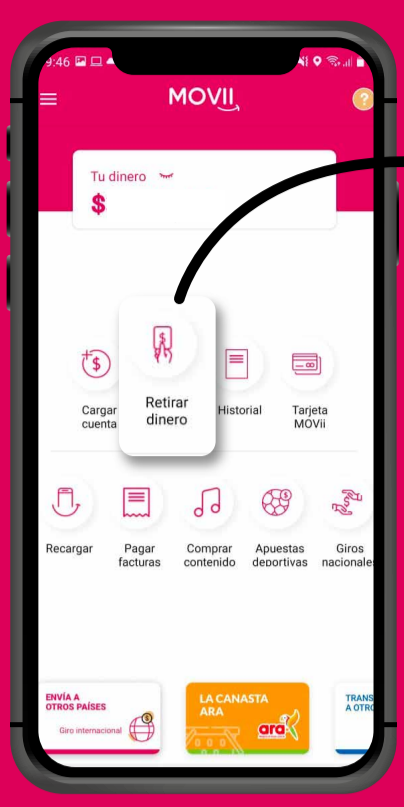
9:46

MOVII

?

Tu dinero

$

Retirar dinero

Cargar cuenta

Historial

Tarjeta MOVii

Recargar

Pagar facturas

Comprar contenido

Apuestas deportivas

Giros nacionales

ENVÍA A OTROS PAÍSES

Giro internacional

LA CANASTA ARA

ara

TRANS A OTR